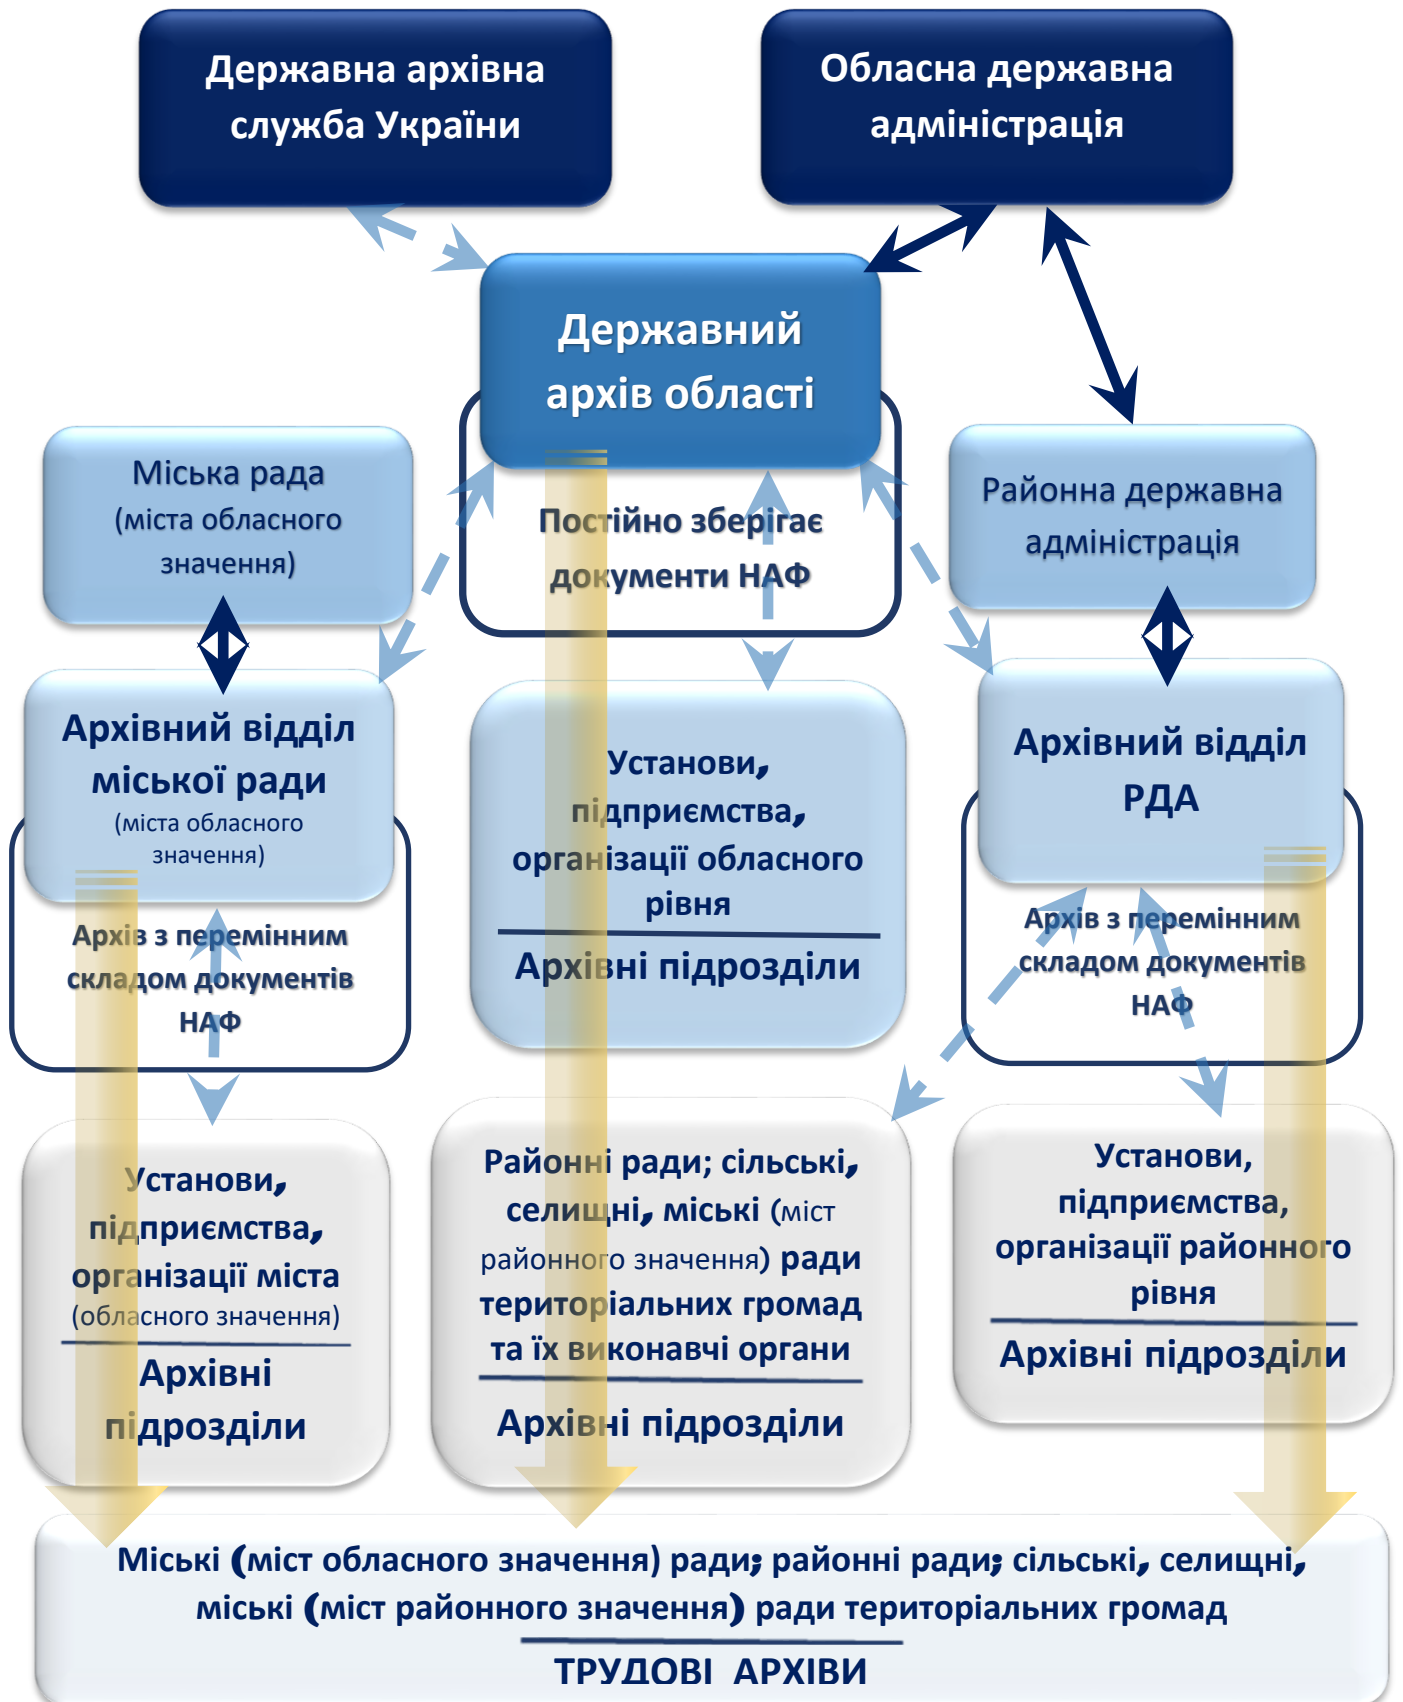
Державна архівна служба України

Обласна державна адміністрація

Державний архів області

Постійно зберігає документи НАФ

Міська рада (міста обласного значення)

Районна державна адміністрація

Архівний відділ міської ради (міста обласного значення)

Архів з перемінним складом документів НАФ

Установи, підприємства, організації обласного рівня

Архівні підрозділи

Архівний відділ РДА

Архів з перемінним складом документів НАФ

Установи, підприємства, організації міста (обласного значення)

Архівні підрозділи

Районні ради; сільські, селищні, міські (міст районного значення) ради територіальних громад та їх виконавчі органи

Архівні підрозділи

Установи, підприємства, організації районного рівня

Архівні підрозділи

Міські (міст обласного значення) ради; районні ради; сільські, селищні, міські (міст районного значення) ради територіальних громад

ТРУДОВІ АРХІВИ